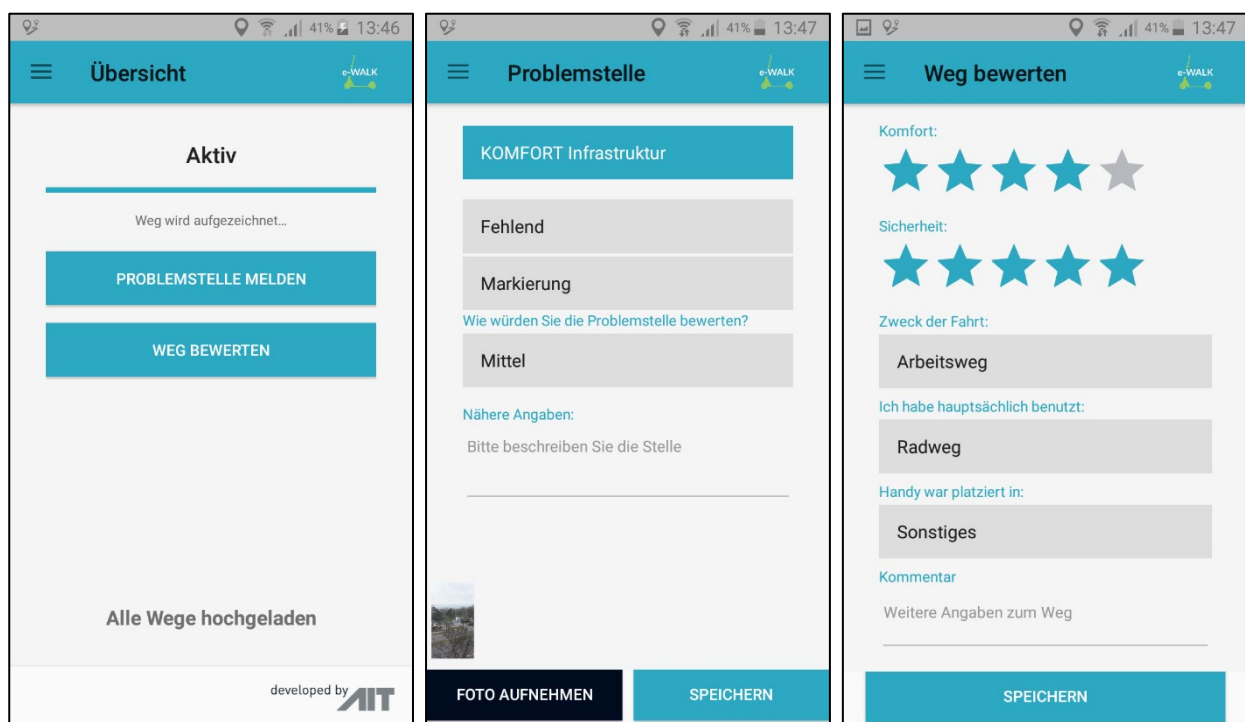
41% 13:46

Übersicht

e-WALK

Aktiv

Weg wird aufgezeichnet...

PROBLEMSTELLE MELDEN

WEG BEWERTEN

Alle Wege hochgeladen

developed by AIT

41% 13:47

Problemstelle

e-WALK

KOMFORT Infrastruktur

Fehlend

Markierung

Wie würden Sie die Problemstelle bewerten?

Mittel

Nähere Angaben:

Bitte beschreiben Sie die Stelle

FOTO AUFNEHMEN

SPEICHERN

41% 13:47

Weg bewerten

e-WALK

Komfort:

Sicherheit:

Zweck der Fahrt:

Arbeitsweg

Ich habe hauptsächlich benutzt:

Radweg

Handy war platziert in:

Sonstiges

Kommentar

Weitere Angaben zum Weg

SPEICHERN